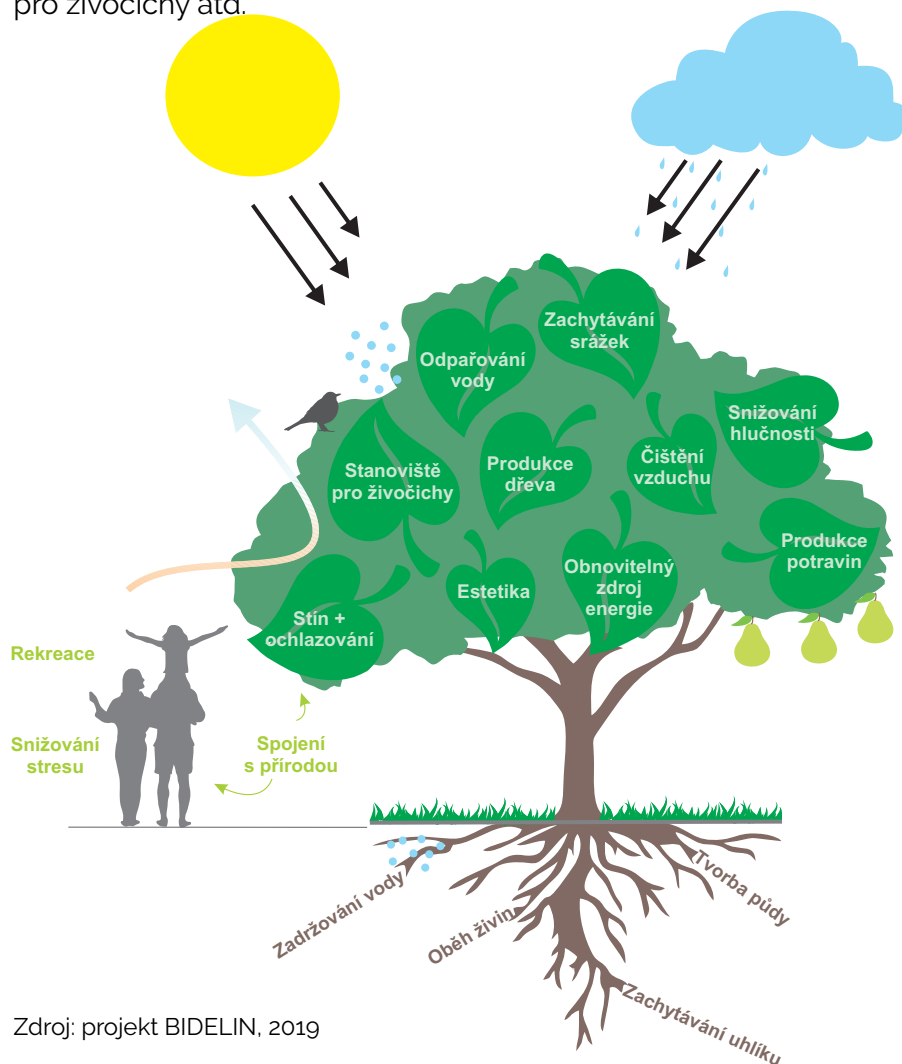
pro živočichy atd.

Zachytávání srážek

Odpařování vody

Snižování hlučnosti

Čištění vzduchu

Produkce dřeva

Stanoviště pro živočichy

Produkce potravin

Obnovitelný zdroj energie

Estetika

Stín + ochlazování

Rekreace

Snižování stresu

Spojení s přírodou

Zadržování vody

Oběh živin

Tvorba půdy

Zachytávání uhlíku

Zdroj: projekt BIDELIN, 2019